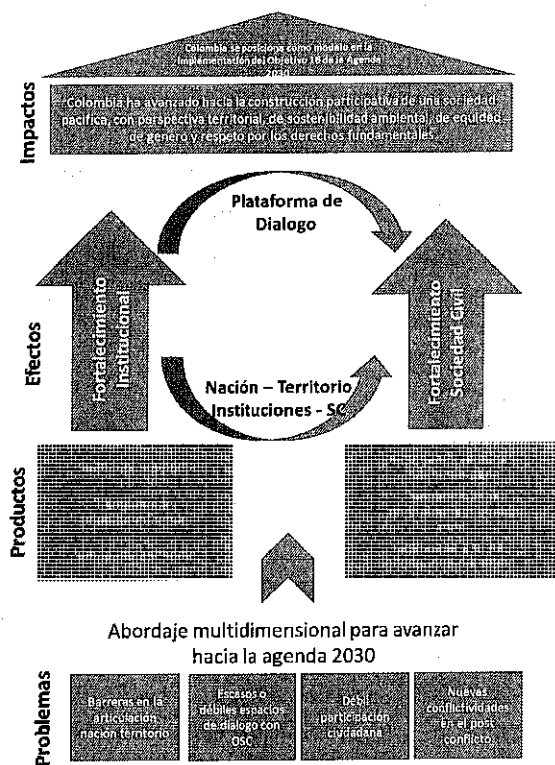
Colombia se posiciona como modelo en la implementación del Objetivo 16 de la Agenda 2030

Impactos

Colombia ha avanzado hacia la construcción participativa de una sociedad pacífica, con perspectiva territorial, de sostenibilidad ambiental, de equidad de género y respeto por los derechos fundamentales.

Plataforma de Dialogo

Efectos

Fortalecimiento Institucional

Fortalecimiento Sociedad Civil

Nación – Territorio Instituciones - SC

Productos

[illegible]

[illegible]

Abordaje multidimensional para avanzar hacia la agenda 2030

Problemas

Barreras en la articulación nación territorio

Escasos o débiles espacios de dialogo con OSC

Débil participación ciudadana

Nuevas conflictividades en el post conflicto